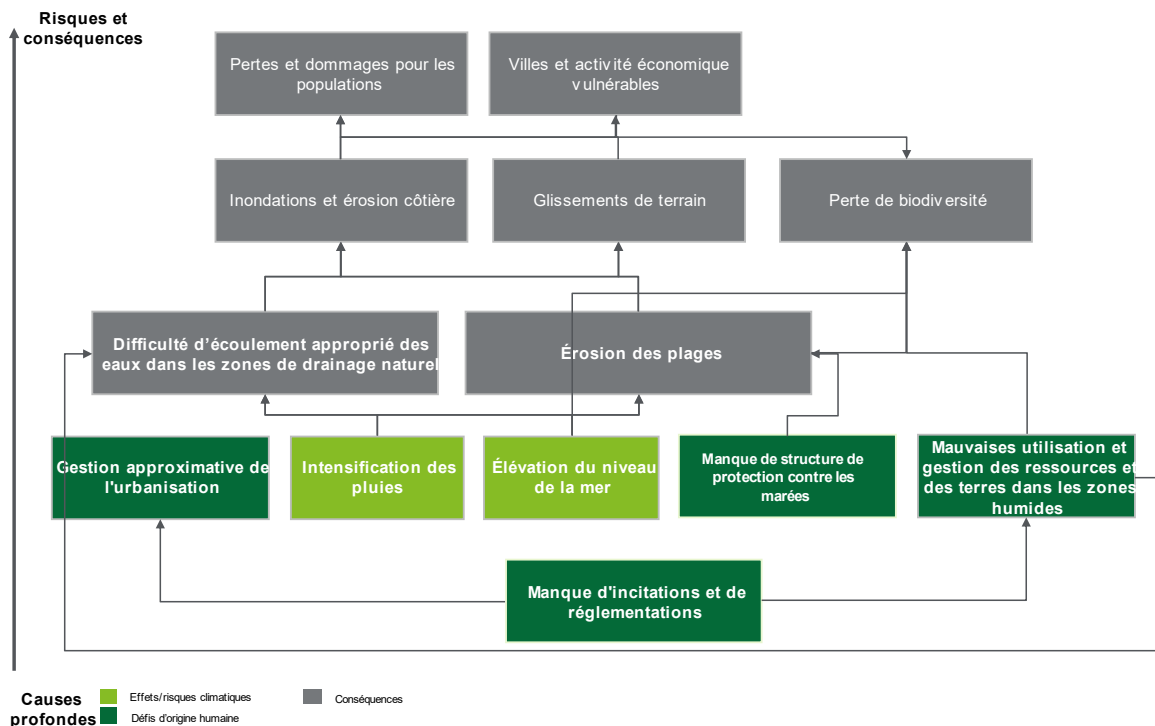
Risques et conséquences

Pertes et dommages pour les populations

Villes et activité économique vulnérables

Inondations et érosion côtière

Glissements de terrain

Perte de biodiversité

Difficulté d'écoulement approprié des eaux dans les zones de drainage naturel

Érosion des plages

Gestion approximative de l'urbanisation

Intensification des pluies

Élévation du niveau de la mer

Manque de structure de protection contre les marées

Mauvaises utilisation et gestion des ressources et des terres dans les zones humides

Manque d'incitations et de réglementations

Causes profondes

Effets/risques climatiques

Défis d'origine humaine

Conséquences